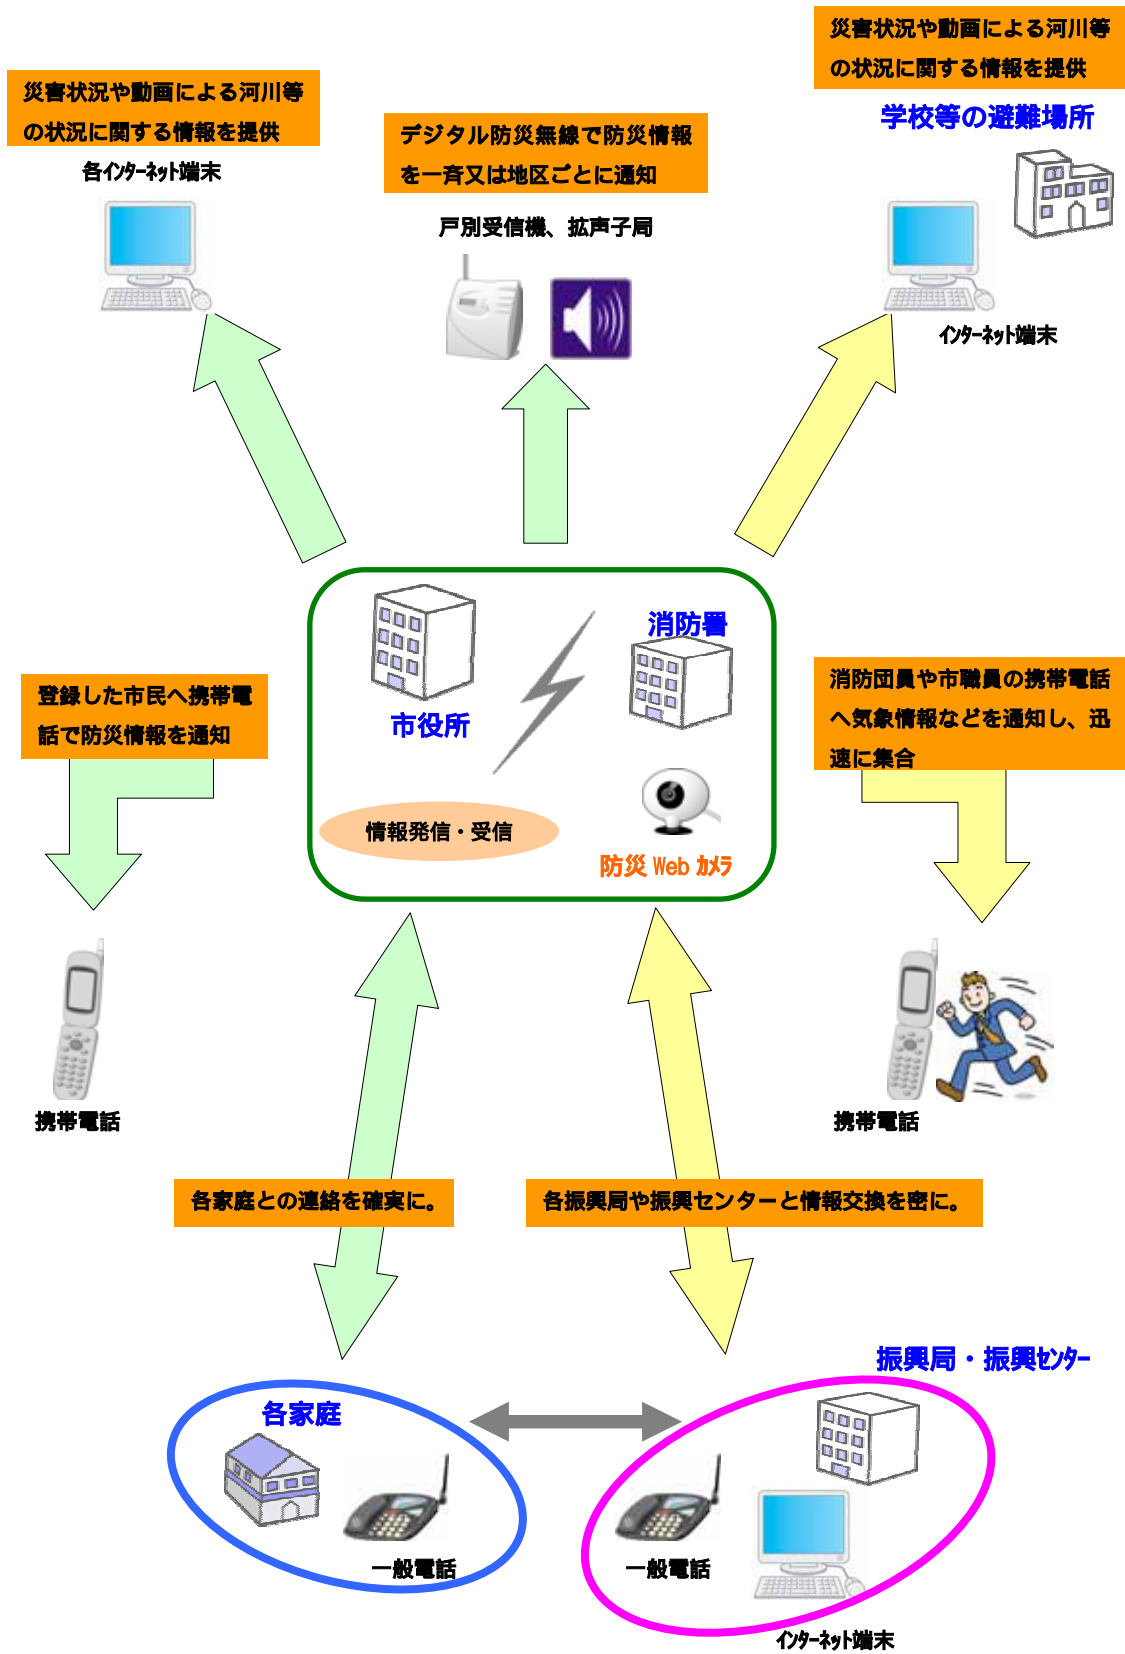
災害状況や動画による河川等の状況に関する情報を提供

各インターネット端末

デジタル防災無線で防災情報を一斉又は地区ごとに通知

戸別受信機、拡声子局

災害状況や動画による河川等の状況に関する情報を提供

学校等の避難場所

インターネット端末

市役所

消防署

情報発信・受信

防災 Web カメラ

登録した市民へ携帯電話で防災情報を通知

携帯電話

消防団員や市職員の携帯電話へ気象情報などを通知し、迅速に集合

携帯電話

各家庭との連絡を確実に。

各振興局や振興センターと情報交換を密に。

振興局・振興センター

各家庭

一般電話

一般電話

インターネット端末